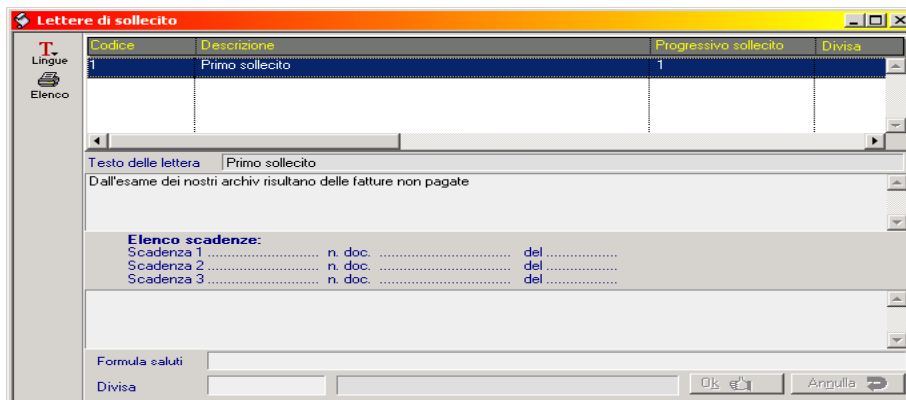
Lettere di sollecito

Lingue
Elenco

| Codice | Descrizione | Progressivo sollecito | Divisa |
|---|---|---|---|
| 1 | Primo sollecito | 1 | |

Testo delle lettera Primo sollecito

Dall'esame dei nostri archiv risultano delle fatture non pagate

Elenco scadenze:
Scadenza 1 ............................ n. doc. ................................ del ..................
Scadenza 2 ............................ n. doc. ................................ del ..................
Scadenza 3 ............................ n. doc. ................................ del ..................

Formula saluti

Divisa

Ok
Annulla